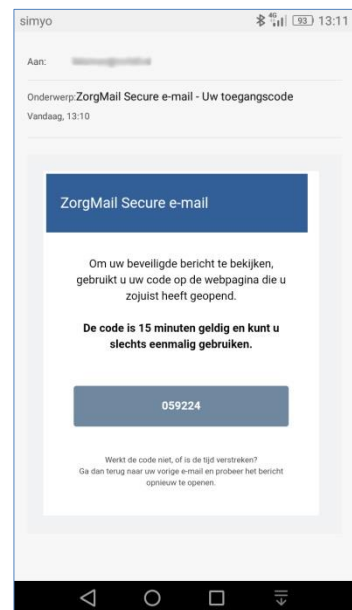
simyo 4G 93 13:11

Aan: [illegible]

Onderwerp: ZorgMail Secure e-mail - Uw toegangscode
Vandaag, 13:10

ZorgMail Secure e-mail

Om uw beveiligde bericht te bekijken, gebruikt u uw code op de webpagina die u zojuist heeft geopend.

**De code is 15 minuten geldig en kunt u slechts eenmalig gebruiken.**

059224

Werkt de code niet, of is de tijd verstreken?
Ga dan terug naar uw vorige e-mail en probeer het bericht opnieuw te openen.